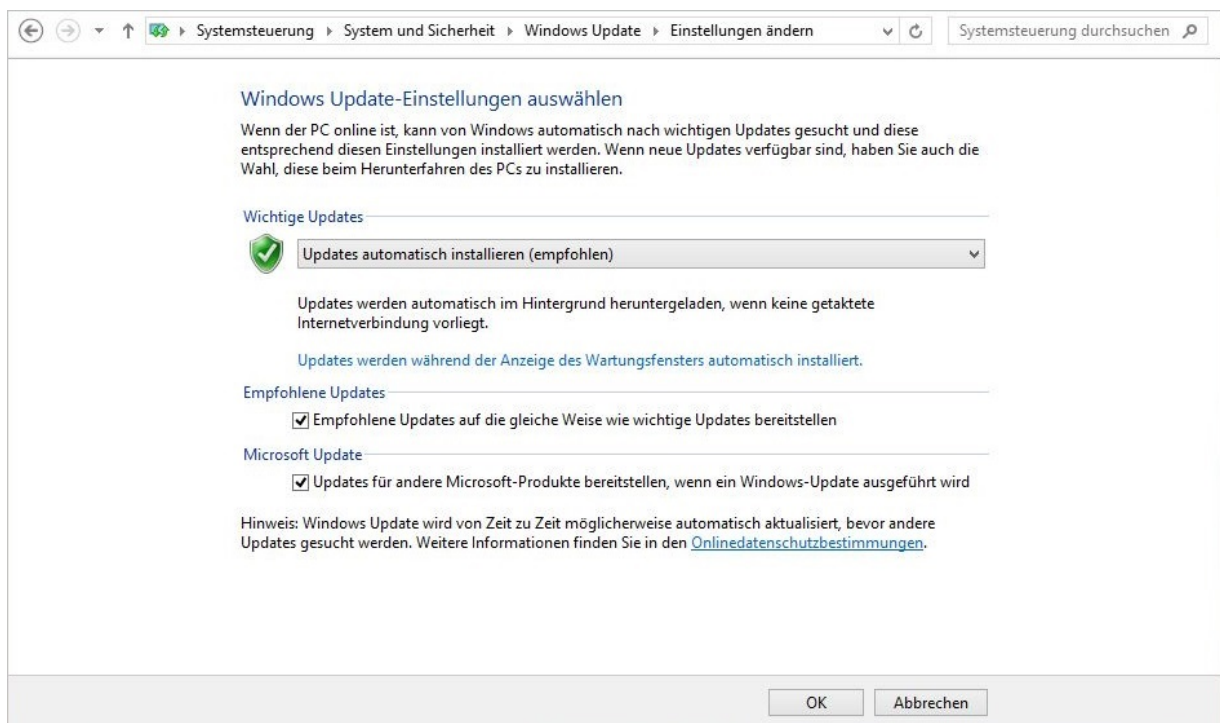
Systemsteuerung ▸ System und Sicherheit ▸ Windows Update ▸ Einstellungen ändern

Systemsteuerung durchsuchen

Windows Update-Einstellungen auswählen

Wenn der PC online ist, kann von Windows automatisch nach wichtigen Updates gesucht und diese entsprechend diesen Einstellungen installiert werden. Wenn neue Updates verfügbar sind, haben Sie auch die Wahl, diese beim Herunterfahren des PCs zu installieren.

Wichtige Updates

Updates automatisch installieren (empfohlen)

Updates werden automatisch im Hintergrund heruntergeladen, wenn keine getaktete Internetverbindung vorliegt.

Updates werden während der Anzeige des Wartungsfensters automatisch installiert.

Empfohlene Updates

Empfohlene Updates auf die gleiche Weise wie wichtige Updates bereitstellen

Microsoft Update

Updates für andere Microsoft-Produkte bereitstellen, wenn ein Windows-Update ausgeführt wird

Hinweis: Windows Update wird von Zeit zu Zeit möglicherweise automatisch aktualisiert, bevor andere Updates gesucht werden. Weitere Informationen finden Sie in den Onlinedatenschutzbestimmungen.

OK Abbrechen